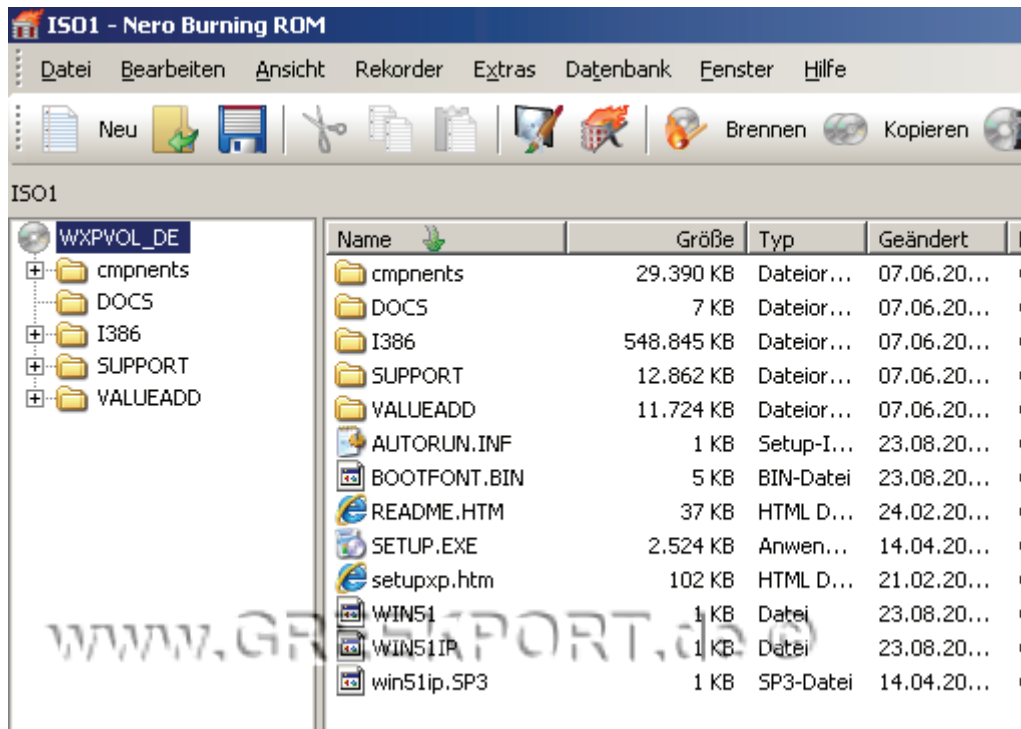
ISO1 - Nero Burning ROM

Datei Bearbeiten Ansicht Rekorder Extras Datenbank Fenster Hilfe

Neu Brennen Kopieren

ISO1

WXPVOL_DE
cmpnents
DOCS
I386
SUPPORT
VALUEADD

| Name | Größe | Typ | Geändert |
|---|---|---|---|
| cmpnents | 29.390 KB | Dateior… | 07.06.20… |
| DOCS | 7 KB | Dateior… | 07.06.20… |
| I386 | 548.845 KB | Dateior… | 07.06.20… |
| SUPPORT | 12.862 KB | Dateior… | 07.06.20… |
| VALUEADD | 11.724 KB | Dateior… | 07.06.20… |
| AUTORUN.INF | 1 KB | Setup-I… | 23.08.20… |
| BOOTFONT.BIN | 5 KB | BIN-Datei | 23.08.20… |
| README.HTM | 37 KB | HTML D… | 24.02.20… |
| SETUP.EXE | 2.524 KB | Anwen… | 14.04.20… |
| setupxp.htm | 102 KB | HTML D… | 21.02.20… |
| WIN51 | 1 KB | Datei | 23.08.20… |
| WIN51IP | 1 KB | Datei | 23.08.20… |
| win51ip.SP3 | 1 KB | SP3-Datei | 14.04.20… |

WWW.GR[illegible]KPORT.de ©